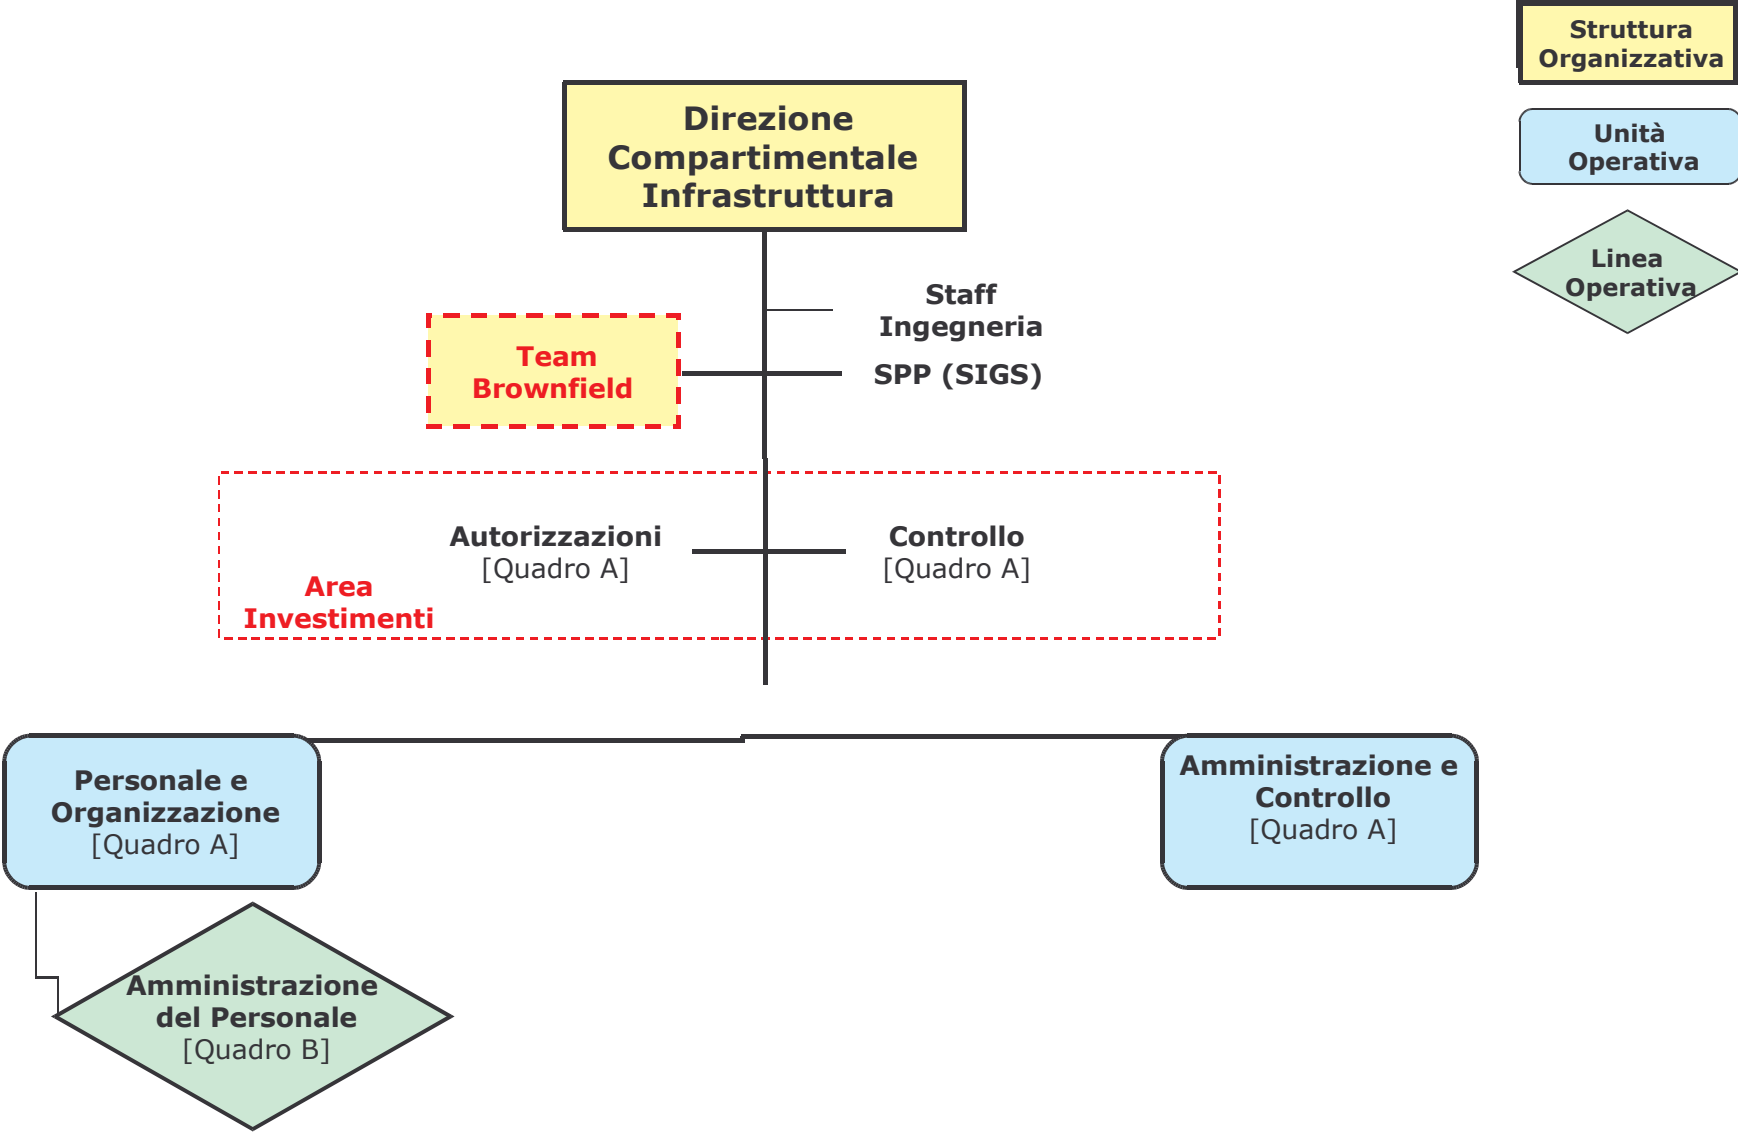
Struttura Organizzativa

Unità Operativa

Linea Operativa

Direzione Compartimentale Infrastruttura

Staff Ingegneria

Team Brownfield

SPP (SIGS)

Autorizzazioni [Quadro A]

Controllo [Quadro A]

Area Investimenti

Personale e Organizzazione [Quadro A]

Amministrazione e Controllo [Quadro A]

Amministrazione del Personale [Quadro B]